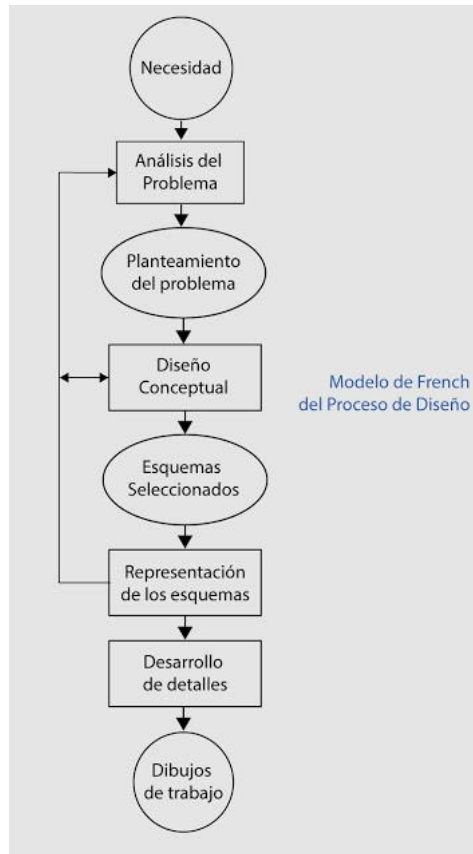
Necesidad

Análisis del Problema

Planteamiento del problema

Diseño Conceptual

Modelo de French del Proceso de Diseño

Esquemas Seleccionados

Representación de los esquemas

Desarrollo de detalles

Dibujos de trabajo